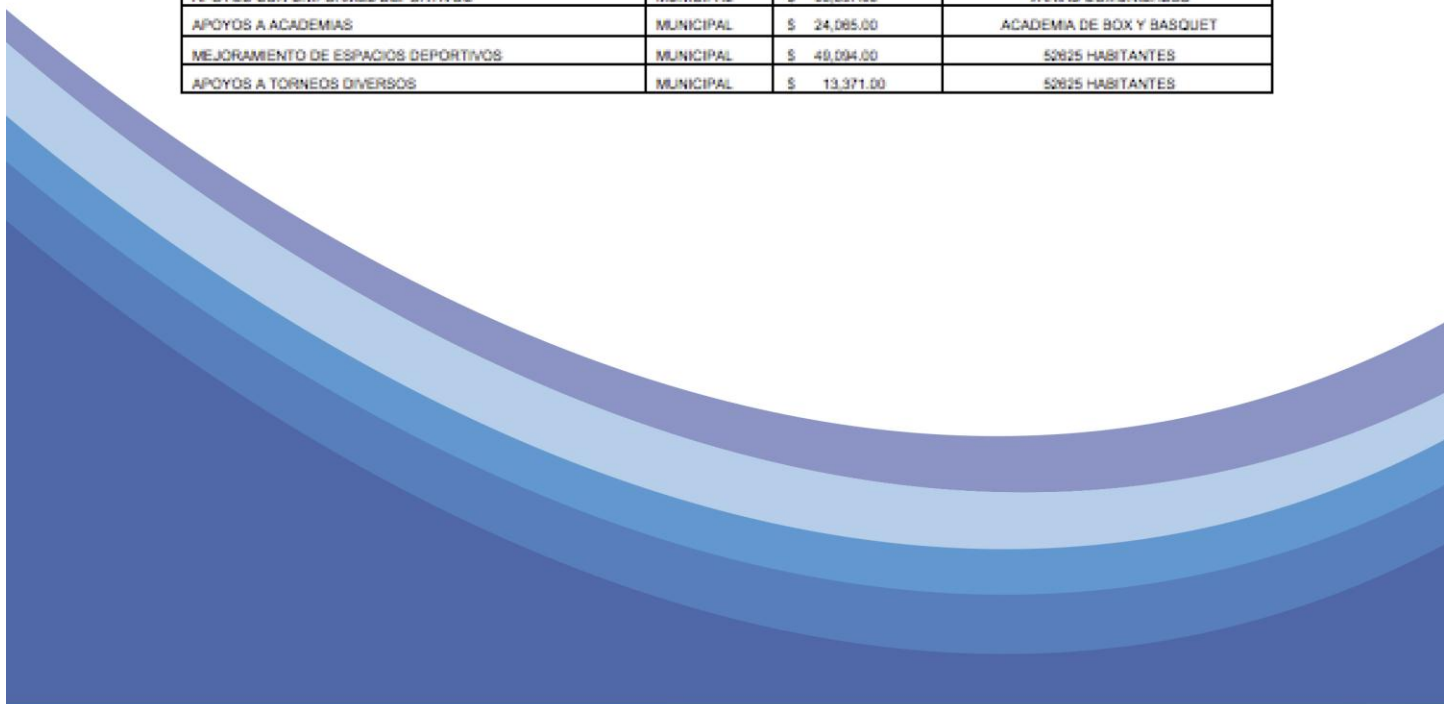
| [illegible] | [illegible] | \$ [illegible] | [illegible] |
|---|---|---|---|
| APOYOS A ACADEMIAS | MUNICIPAL | \$ 24,065.00 | ACADEMIA DE BOX Y BASQUET |
| MEJORAMIENTO DE ESPACIOS DEPORTIVOS | MUNICIPAL | \$ 49,094.00 | 52625 HABITANTES |
| APOYOS A TORNEOS DIVERSOS | MUNICIPAL | \$ 13,371.00 | 52625 HABITANTES |